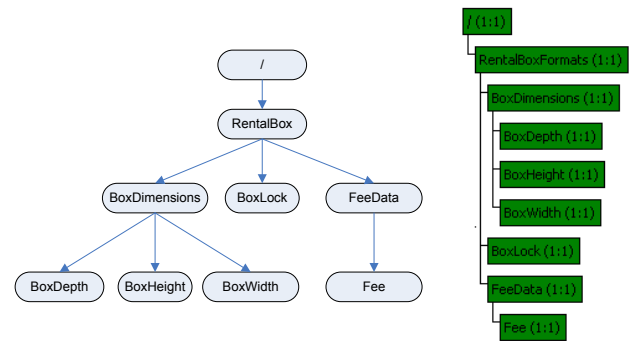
/

RentalBox

BoxDimensions

BoxLock

FeeData

BoxDepth

BoxHeight

BoxWidth

Fee

/ (1:1)
RentalBoxFormats (1:1)
BoxDimensions (1:1)
BoxDepth (1:1)
BoxHeight (1:1)
BoxWidth (1:1)
BoxLock (1:1)
FeeData (1:1)
Fee (1:1)